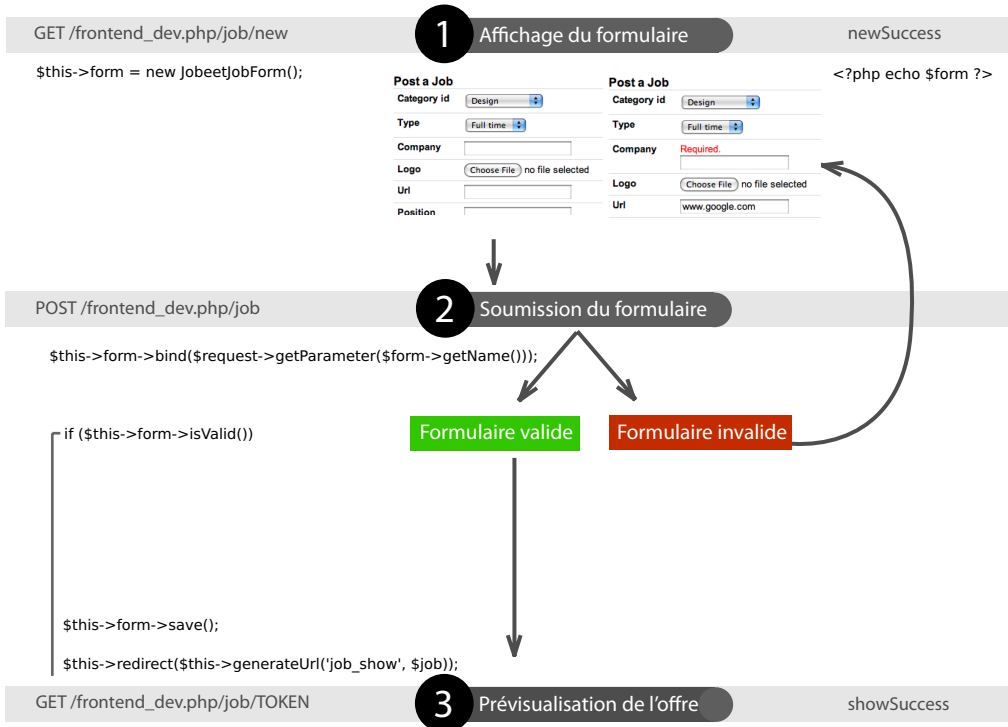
GET /frontend_dev.php/job/new

1 Affichage du formulaire

newSuccess

$this->form = new JobeetJobForm();

Post a Job
Category id Design
Type Full time
Company
Logo Choose File no file selected
Url
Position

Post a Job
Category id Design
Type Full time
Company Required.
Logo Choose File no file selected
Url www.google.com

<?php echo $form ?>

POST /frontend_dev.php/job

2 Soumission du formulaire

$this->form->bind($request->getParameter($form->getName()));

if ($this->form->isValid())

Formulaire valide

Formulaire invalide

$this->form->save();

$this->redirect($this->generateUrl('job_show', $job));

GET /frontend_dev.php/job/TOKEN

3 Prévisualisation de l'offre

showSuccess